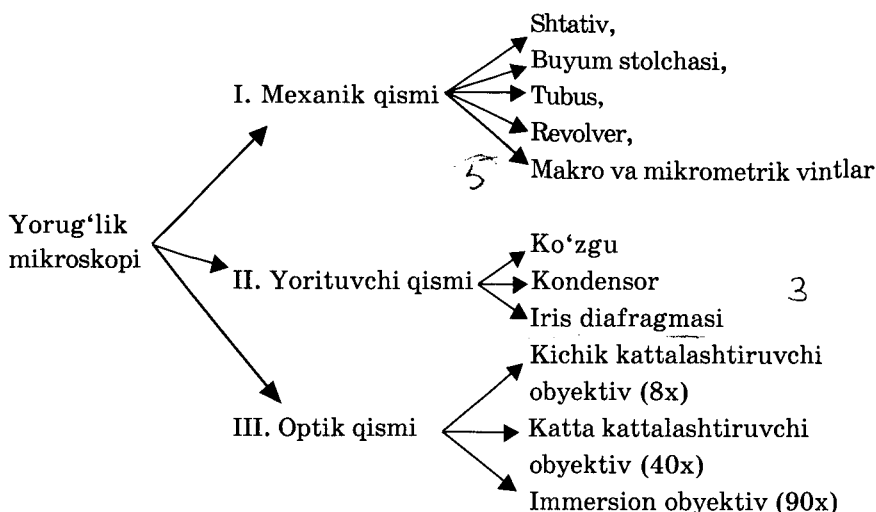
Yorug'lik mikroskopi

I. Mexanik qismi
Shtativ,
Buyum stolchasi,
Tubus,
Revolver,
Makro va mikrometrik vintlar

5

II. Yorituvchi qismi
Ko'zgu
Kondensor
Iris diafragmasi

3

III. Optik qismi
Kichik kattalashtiruvchi obyektiv (8x)
Katta kattalashtiruvchi obyektiv (40x)
Immersion obyektiv (90x)